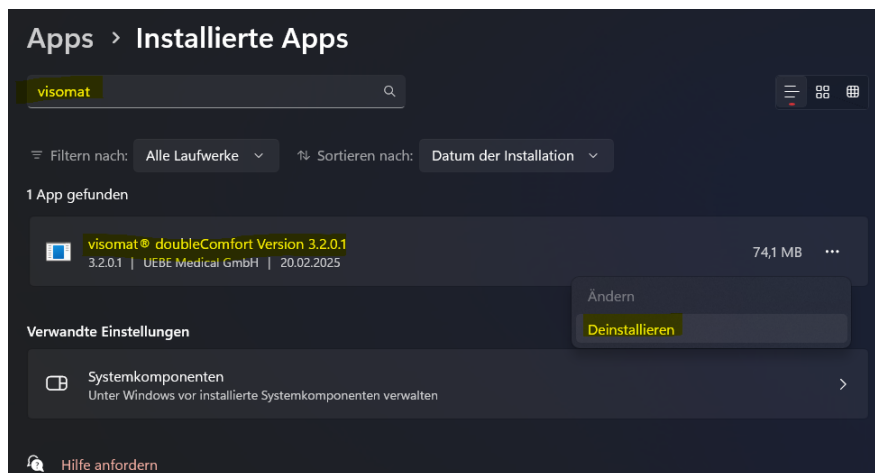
Apps > Installierte Apps

visomat

Filtern nach: Alle Laufwerke

Sortieren nach: Datum der Installation

1 App gefunden

visomat® doubleComfort Version 3.2.0.1
3.2.0.1 | UEBE Medical GmbH | 20.02.2025

74,1 MB

Ändern

Deinstallieren

Verwandte Einstellungen

Systemkomponenten
Unter Windows vor installierte Systemkomponenten verwalten

Hilfe anfordern